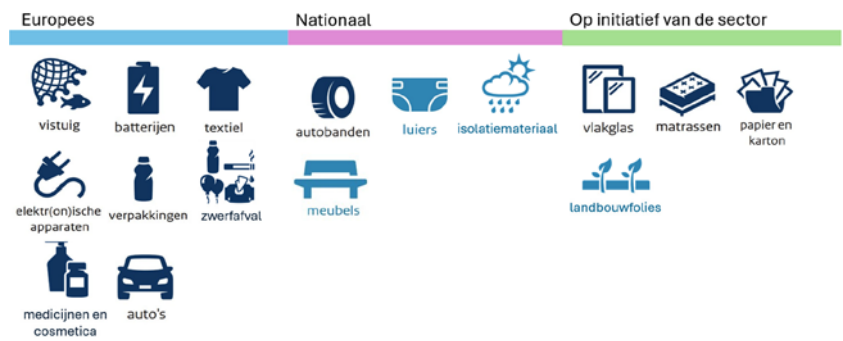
Europees

vistuig

batterijen

textiel

elektr(on)ische apparaten

verpakkingen

zwerfafval

medicijnen en cosmetica

auto's

Nationaal

autobanden

luiers

isolatiemateriaal

meubels

Op initiatief van de sector

vlakglas

matrassen

papier en karton

landbouwfolies